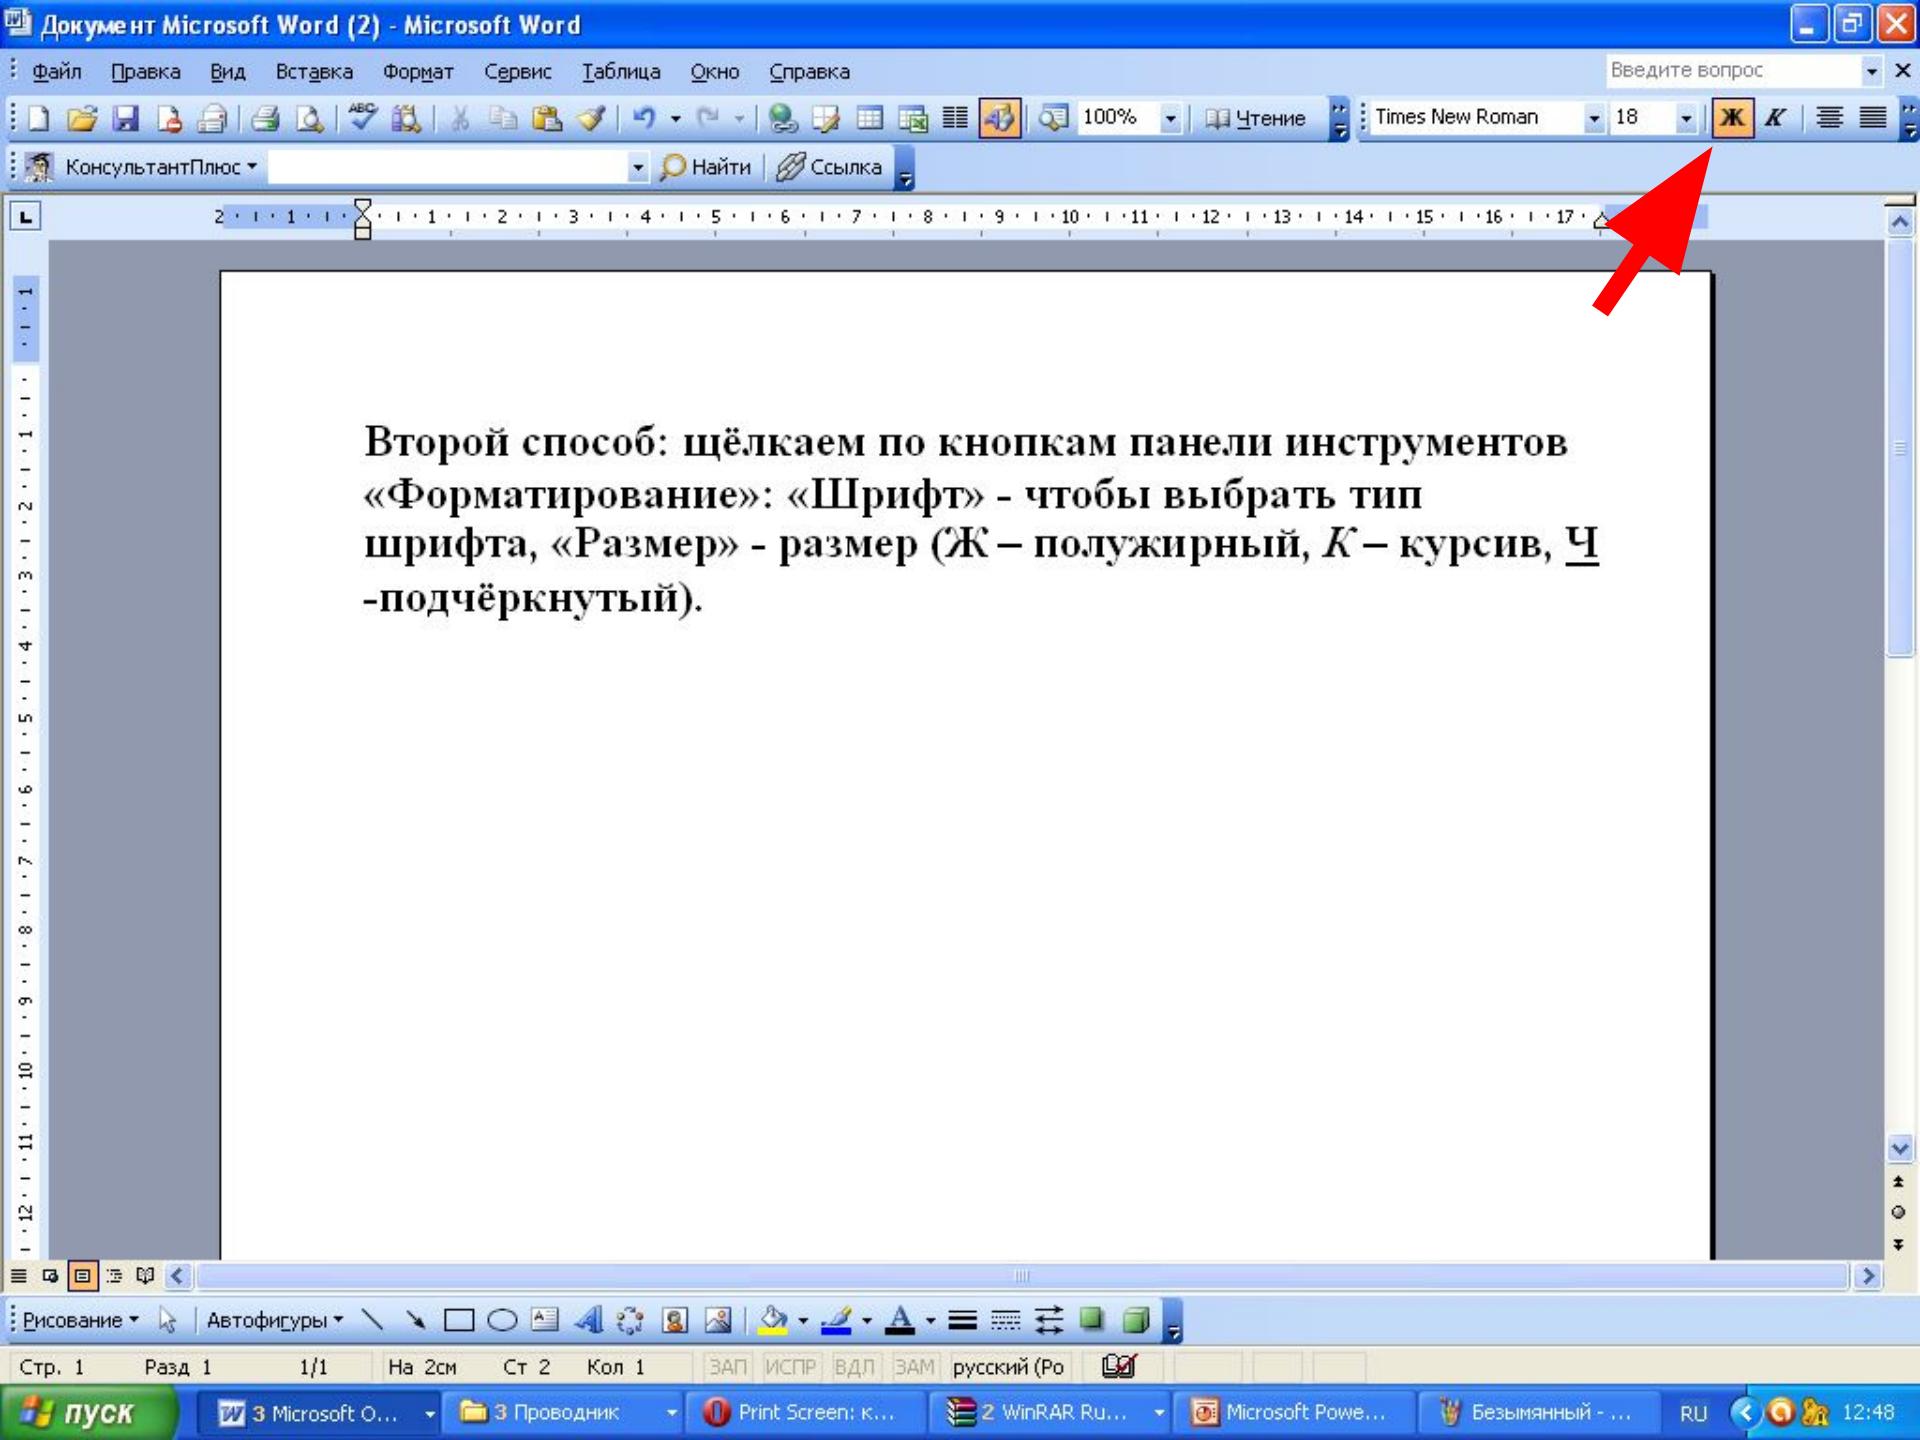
Документ Microsoft Word (2) - Microsoft Word

Файл Правка Вид Вставка Формат Сервис Таблица Окно Справка

Введите вопрос

100% Чтение Times New Roman 18 Ж К

КонсультантПлюс Найти Ссылка

2 · 1 · 1 · 2 · 3 · 4 · 5 · 6 · 7 · 8 · 9 · 10 · 11 · 12 · 13 · 14 · 15 · 16 · 17

Второй способ: щёлкаем по кнопкам панели инструментов «Форматирование»: «Шрифт» - чтобы выбрать тип шрифта, «Размер» - размер (Ж – полужирный, К – курсив, Ч -подчёркнутый).

Рисование Автофигуры

Стр. 1 Разд 1 1/1 На 2см Ст 2 Кол 1 ЗАП ИСПР ВДЛ ЗАМ русский (Ро

пуск 3 Microsoft O... 3 Проводник Print Screen: к... 2 WinRAR Ru... Microsoft Powe... Безымянный - ... RU 12:48